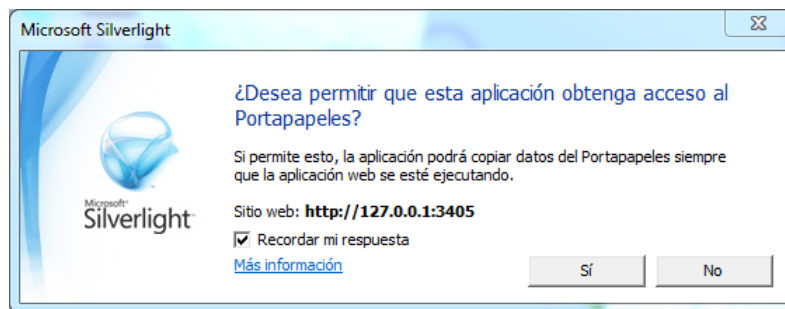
Microsoft Silverlight

Microsoft®
Silverlight™

¿Desea permitir que esta aplicación obtenga acceso al Portapapeles?

Si permite esto, la aplicación podrá copiar datos del Portapapeles siempre que la aplicación web se esté ejecutando.

Sitio web: http://127.0.0.1:3405

Recordar mi respuesta

Más información

Sí

No